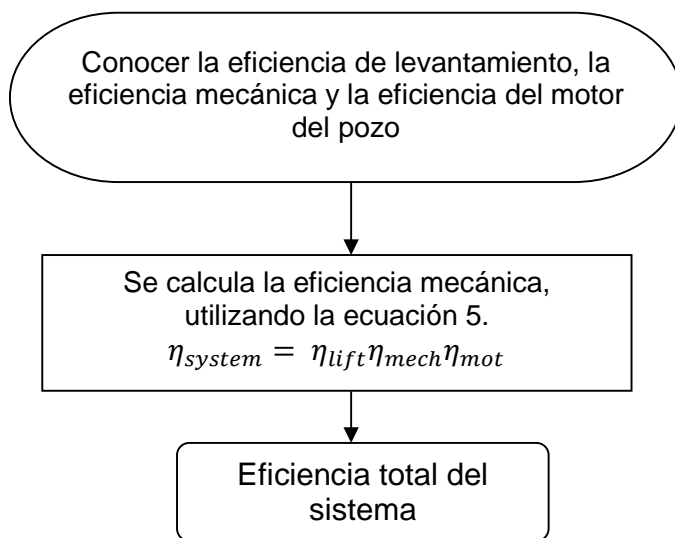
Conocer la eficiencia de levantamiento, la eficiencia mecánica y la eficiencia del motor del pozo

Se calcula la eficiencia mecánica, utilizando la ecuación 5.
$\eta_{system} = \eta_{lift}\eta_{mech}\eta_{mot}$

Eficiencia total del sistema